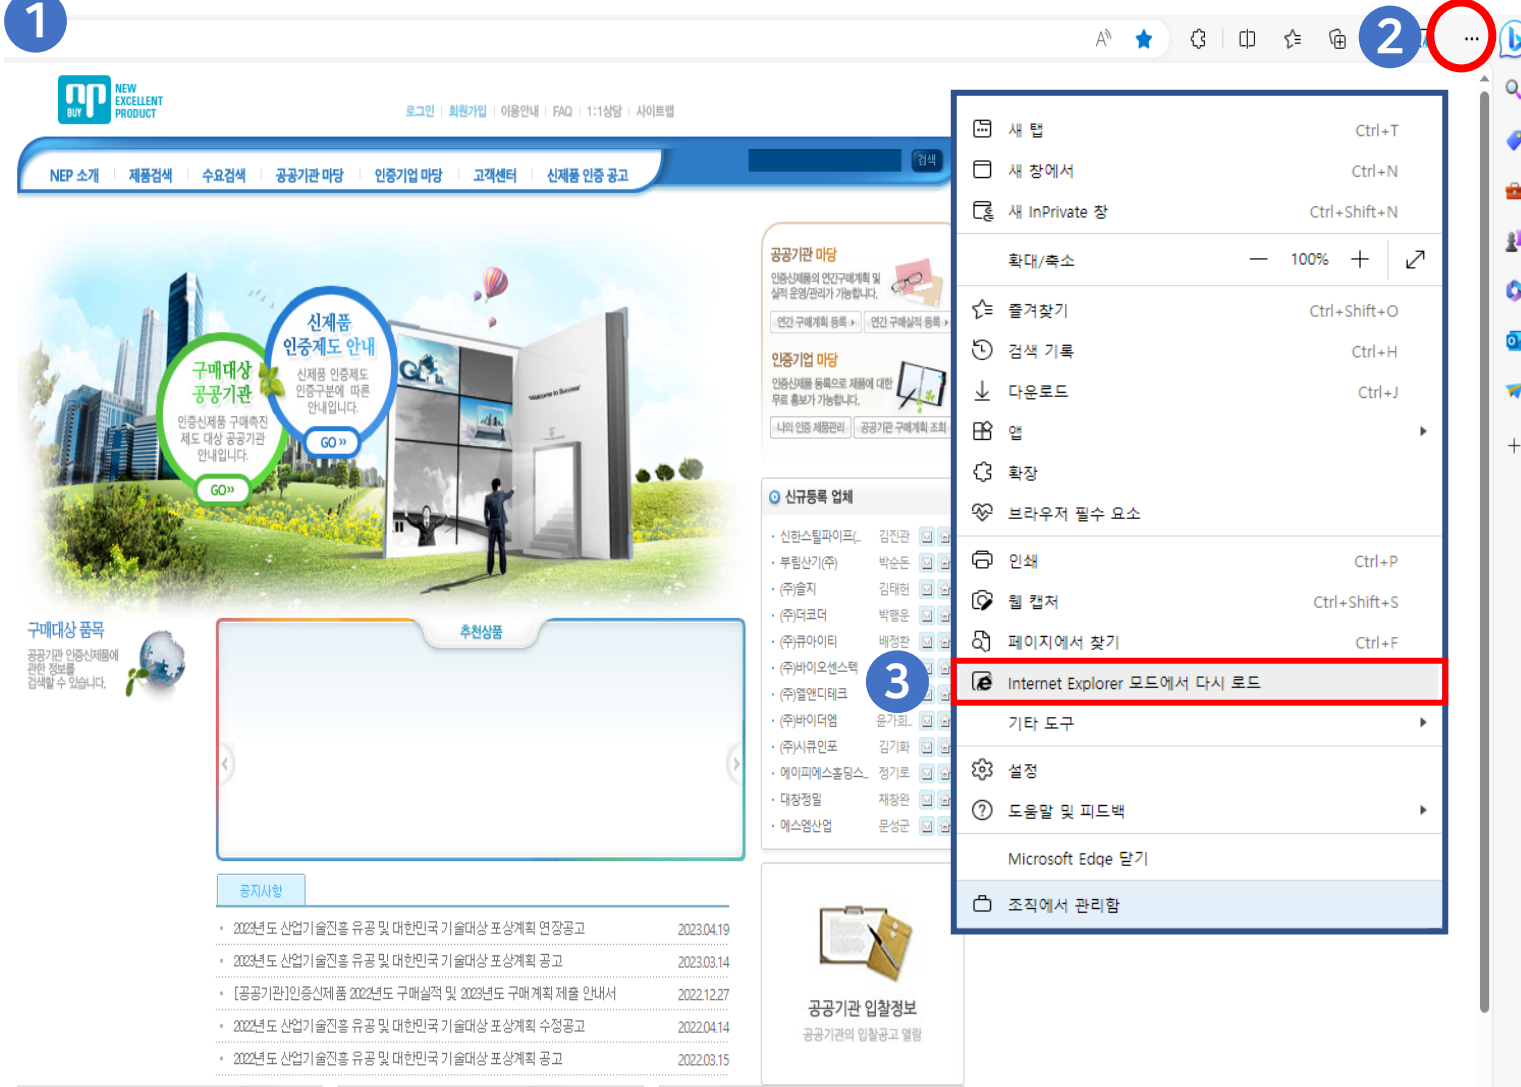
1

2

NEW EXCELLENT PRODUCT

로그인 | 회원가입 | 이용안내 | FAQ | 1:1상담 | 사이트맵

NEP 소개 | 제품검색 | 수요검색 | 공공기관 마당 | 인증기업 마당 | 고객센터 | 신제품 인증 공고

검색

구매대상 공공기관
인증신제품 구매촉진 제도 대상 공공기관 안내입니다.
GO»

신제품 인증제도 안내
신제품 인증제도 인증구분에 따른 안내입니다.
GO»

공공기관 마당
인증신제품의 연간구매계획 및 실적 운영/관리가 가능합니다.
연간 구매계획 등록 | 연간 구매실적 등록

인증기업 마당
인증신제품 등록으로 제품에 대한 무료 홍보가 가능합니다.
나의 인증 제품관리 | 공공기관 구매계획 조회

신규등록 업체

| | |
|---|---|
| 신한스틸파이프(_ | 김진관 |
| 부림산기(주) | 박순돈 |
| (주)솔지 | 김태헌 |
| (주)더코더 | 박행운 |
| (주)큐아이티 | 배정환 |
| (주)바이오센스텍 | |
| (주)엘앤디테크 | |
| (주)바이더엠 | 윤기희_ |
| (주)시큐인포 | 김기화 |
| 에이피에스홀딩스_ | 정기로 |
| 대창정밀 | 채창완 |
| 에스엠산업 | 문성군 |

구매대상 품목
공공기관 인증신제품에 관한 정보를 검색할 수 있습니다.

추천상품

공지사항

| | |
|---|---|
| 2023년도 산업기술진흥 유공 및 대한민국 기술대상 포상계획 연장공고 | 2023.04.19 |
| 2023년도 산업기술진흥 유공 및 대한민국 기술대상 포상계획 공고 | 2023.03.14 |
| [공공기관]인증신제품 2022년도 구매실적 및 2023년도 구매계획 제출 안내서 | 2022.12.27 |
| 2022년도 산업기술진흥 유공 및 대한민국 기술대상 포상계획 수정공고 | 2022.04.14 |
| 2022년도 산업기술진흥 유공 및 대한민국 기술대상 포상계획 공고 | 2022.03.15 |

공공기관 입찰정보
공공기관의 입찰공고 열람

새 탭 Ctrl+T
새 창에서 Ctrl+N
새 InPrivate 창 Ctrl+Shift+N
확대/축소 — 100% +
즐겨찾기 Ctrl+Shift+O
검색 기록 Ctrl+H
다운로드 Ctrl+J
앱
확장
브라우저 필수 요소
인쇄 Ctrl+P
웹 캡처 Ctrl+Shift+S
페이지에서 찾기 Ctrl+F
3
Internet Explorer 모드에서 다시 로드
기타 도구
설정
도움말 및 피드백
Microsoft Edge 닫기
조직에서 관리함